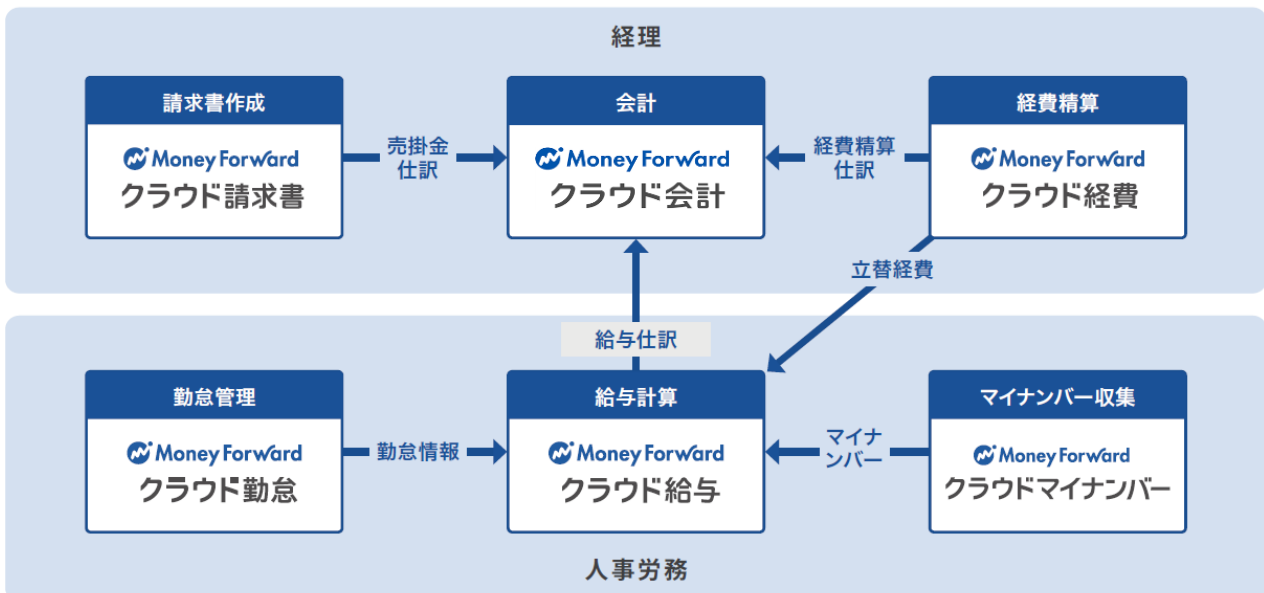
経理

請求書作成
Money Forward
クラウド請求書

売掛金
仕訳

会計
Money Forward
クラウド会計

経費精算
仕訳

経費精算
Money Forward
クラウド経費

立替経費

給与仕訳

勤怠管理
Money Forward
クラウド勤怠

勤怠情報

給与計算
Money Forward
クラウド給与

マイナ
ンバー

マイナンバー収集
Money Forward
クラウドマイナンバー

人事労務